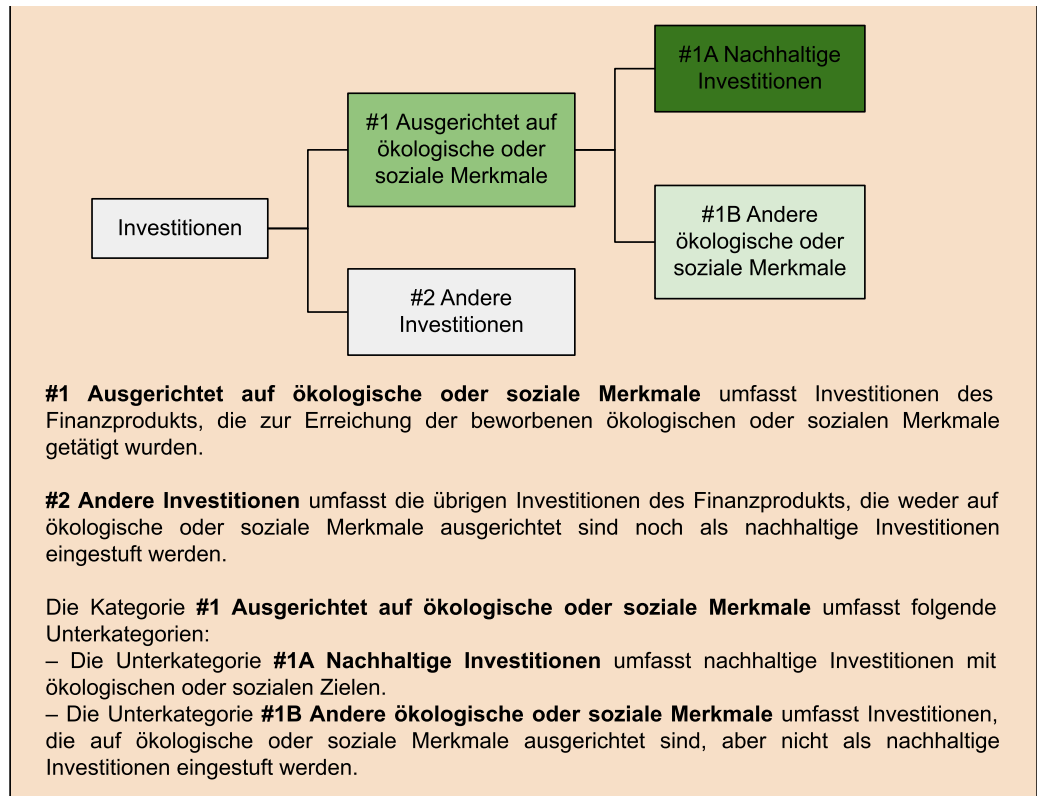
#1A Nachhaltige Investitionen

#1 Ausgerichtet auf ökologische oder soziale Merkmale

Investitionen

#1B Andere ökologische oder soziale Merkmale

#2 Andere Investitionen

**#1 Ausgerichtet auf ökologische oder soziale Merkmale** umfasst Investitionen des Finanzprodukts, die zur Erreichung der beworbenen ökologischen oder sozialen Merkmale getätigt wurden.

**#2 Andere Investitionen** umfasst die übrigen Investitionen des Finanzprodukts, die weder auf ökologische oder soziale Merkmale ausgerichtet sind noch als nachhaltige Investitionen eingestuft werden.

Die Kategorie **#1 Ausgerichtet auf ökologische oder soziale Merkmale** umfasst folgende Unterkategorien:
– Die Unterkategorie **#1A Nachhaltige Investitionen** umfasst nachhaltige Investitionen mit ökologischen oder sozialen Zielen.
– Die Unterkategorie **#1B Andere ökologische oder soziale Merkmale** umfasst Investitionen, die auf ökologische oder soziale Merkmale ausgerichtet sind, aber nicht als nachhaltige Investitionen eingestuft werden.